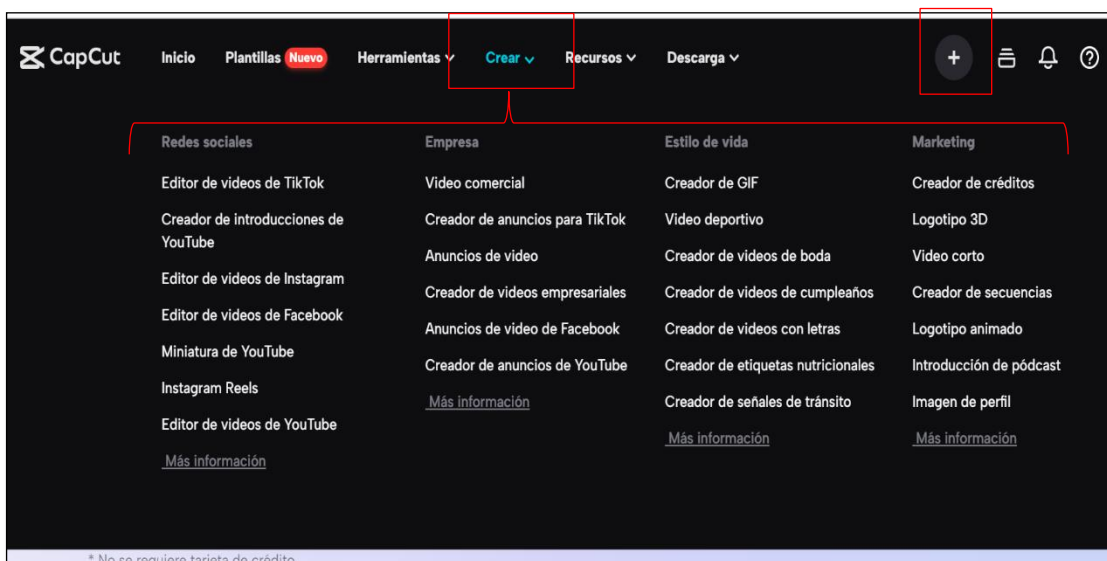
CapCut Inicio Plantillas Nuevo Herramientas Crear Recursos Descarga

+

Redes sociales
Editor de videos de TikTok
Creador de introducciones de YouTube
Editor de videos de Instagram
Editor de videos de Facebook
Miniatura de YouTube
Instagram Reels
Editor de videos de YouTube
Más información

Empresa
Video comercial
Creador de anuncios para TikTok
Anuncios de video
Creador de videos empresariales
Anuncios de video de Facebook
Creador de anuncios de YouTube
Más información

Estilo de vida
Creador de GIF
Video deportivo
Creador de videos de boda
Creador de videos de cumpleaños
Creador de videos con letras
Creador de etiquetas nutricionales
Creador de señales de tránsito
Más información

Marketing
Creador de créditos
Logotipo 3D
Video corto
Creador de secuencias
Logotipo animado
Introducción de pódcast
Imagen de perfil
Más información

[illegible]